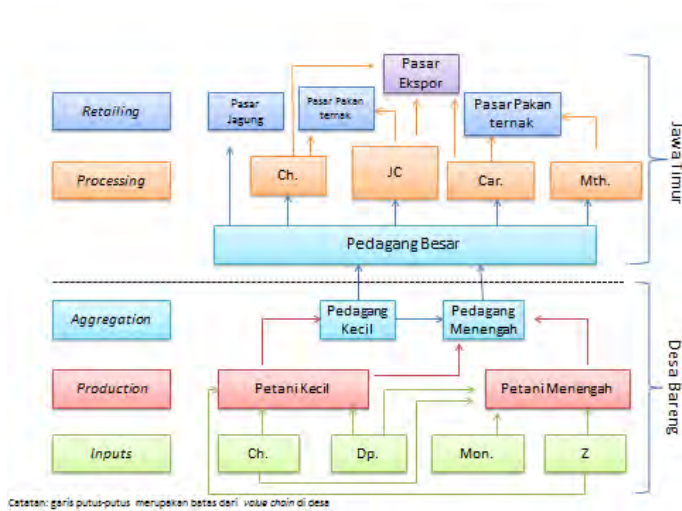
Retailing

Processing

Aggregation

Production

Inputs

Pasar Ekspor

Pasar Jagung

Pasar Pakan ternak

Pasar Pakan ternak

Ch.

JC

Car.

Mth.

Pedagang Besar

Pedagang Kecil

Pedagang Menengah

Petani Kecil

Petani Menengah

Ch.

Dp.

Mon.

Z

Jawa Timur

Desa Bareng

Catatan: garis putus-putus merupakan batas dari value chain di desa